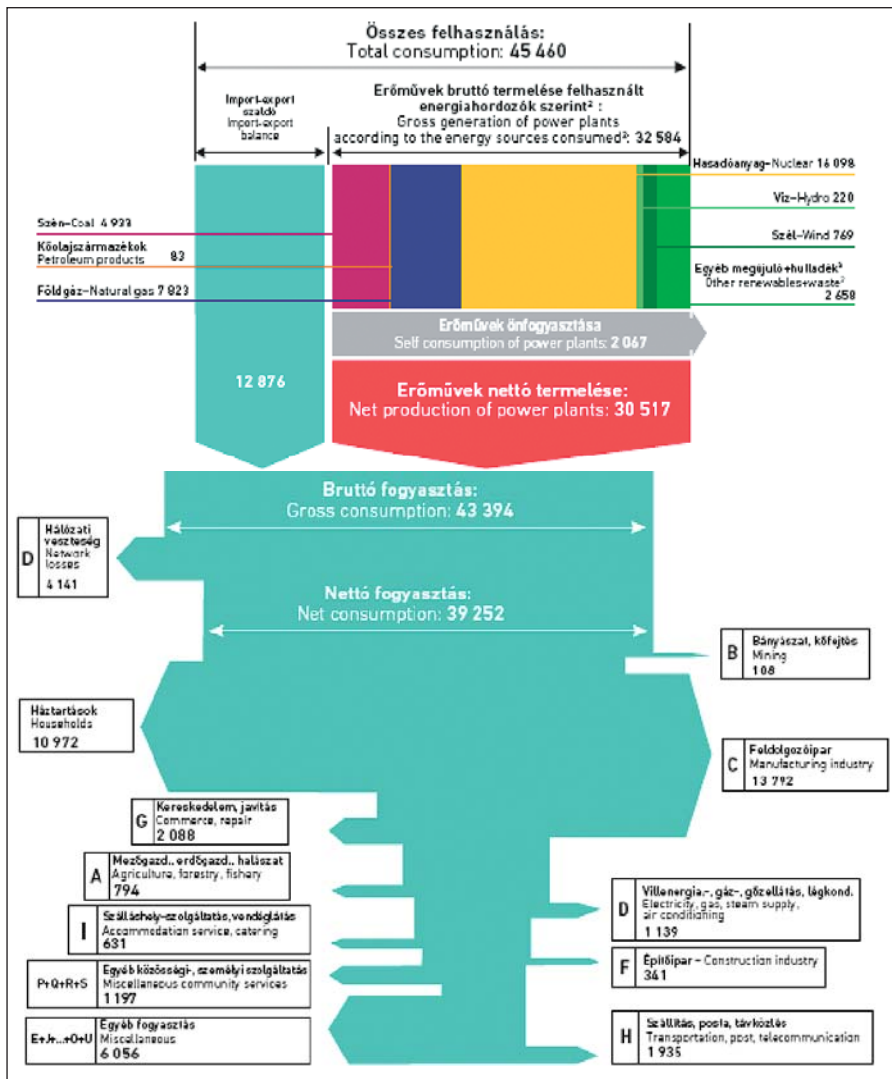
Összes felhasználás:
Total consumption: 45 460

Import-export szaldó
Import-export balance

Erőművek bruttó termelése felhasznált energiahordozók szerint²:
Gross generation of power plants according to the energy sources consumed²: 32 584

Hasadóanyag–Nuclear 16 098

Víz–Hydro 220

Szél–Wind 769

Egyéb megújuló+hulladék³
Other renewables+waste³
2 658

Szén–Coal 4 933

Kőolajszármazékok
Petroleum products 83

Földgáz–Natural gas 7 823

Erőművek önfogyasztása
Self consumption of power plants: 2 067

12 876

Erőművek nettó termelése:
Net production of power plants: 30 517

Bruttó fogyasztás:
Gross consumption: 43 394

D Hálózati veszteség
Network losses
4 141

Nettó fogyasztás:
Net consumption: 39 252

B Bányászat, kőfejtés
Mining
108

Háztartások
Households
10 972

C Feldolgozóipar
Manufacturing industry
13 792

G Kereskedelem, javítás
Commerce, repair
2 088

A Mezőgazd., erdőgazd., halászat
Agriculture, forestry, fishery
794

D Villenergia-, gáz-, gőzellátás, légkond.
Electricity, gas, steam supply, air conditioning
1 139

I Szálláshely-szolgáltatás, vendéglátás
Accommodation service, catering
631

F Építőipar – Construction industry
341

P+Q+R+S Egyéb közösségi-, személyi szolgáltatás
Miscellaneous community services
1 197

E+J+...+O+U Egyéb fogyasztás
Miscellaneous
6 056

H Szállítás, posta, távközlés
Transportation, post, telecommunication
1 935